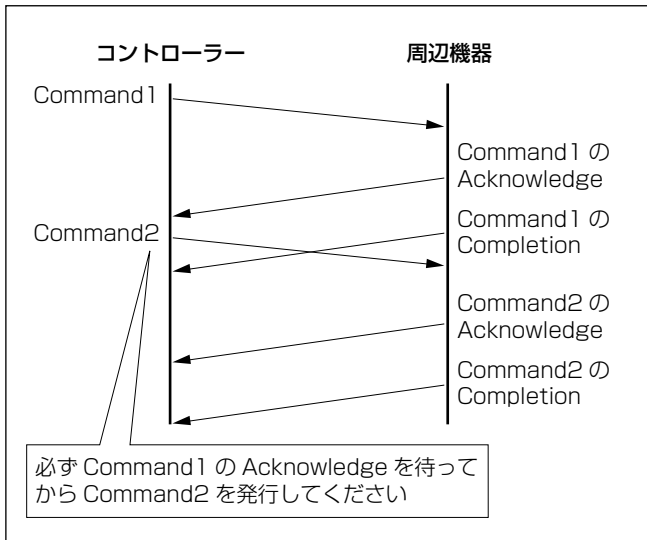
コントローラー

周辺機器

Command1

Command1 の Acknowledge

Command2

Command1 の Completion

Command2 の Acknowledge

Command2 の Completion

必ず Command1 の Acknowledge を待ってから Command2 を発行してください